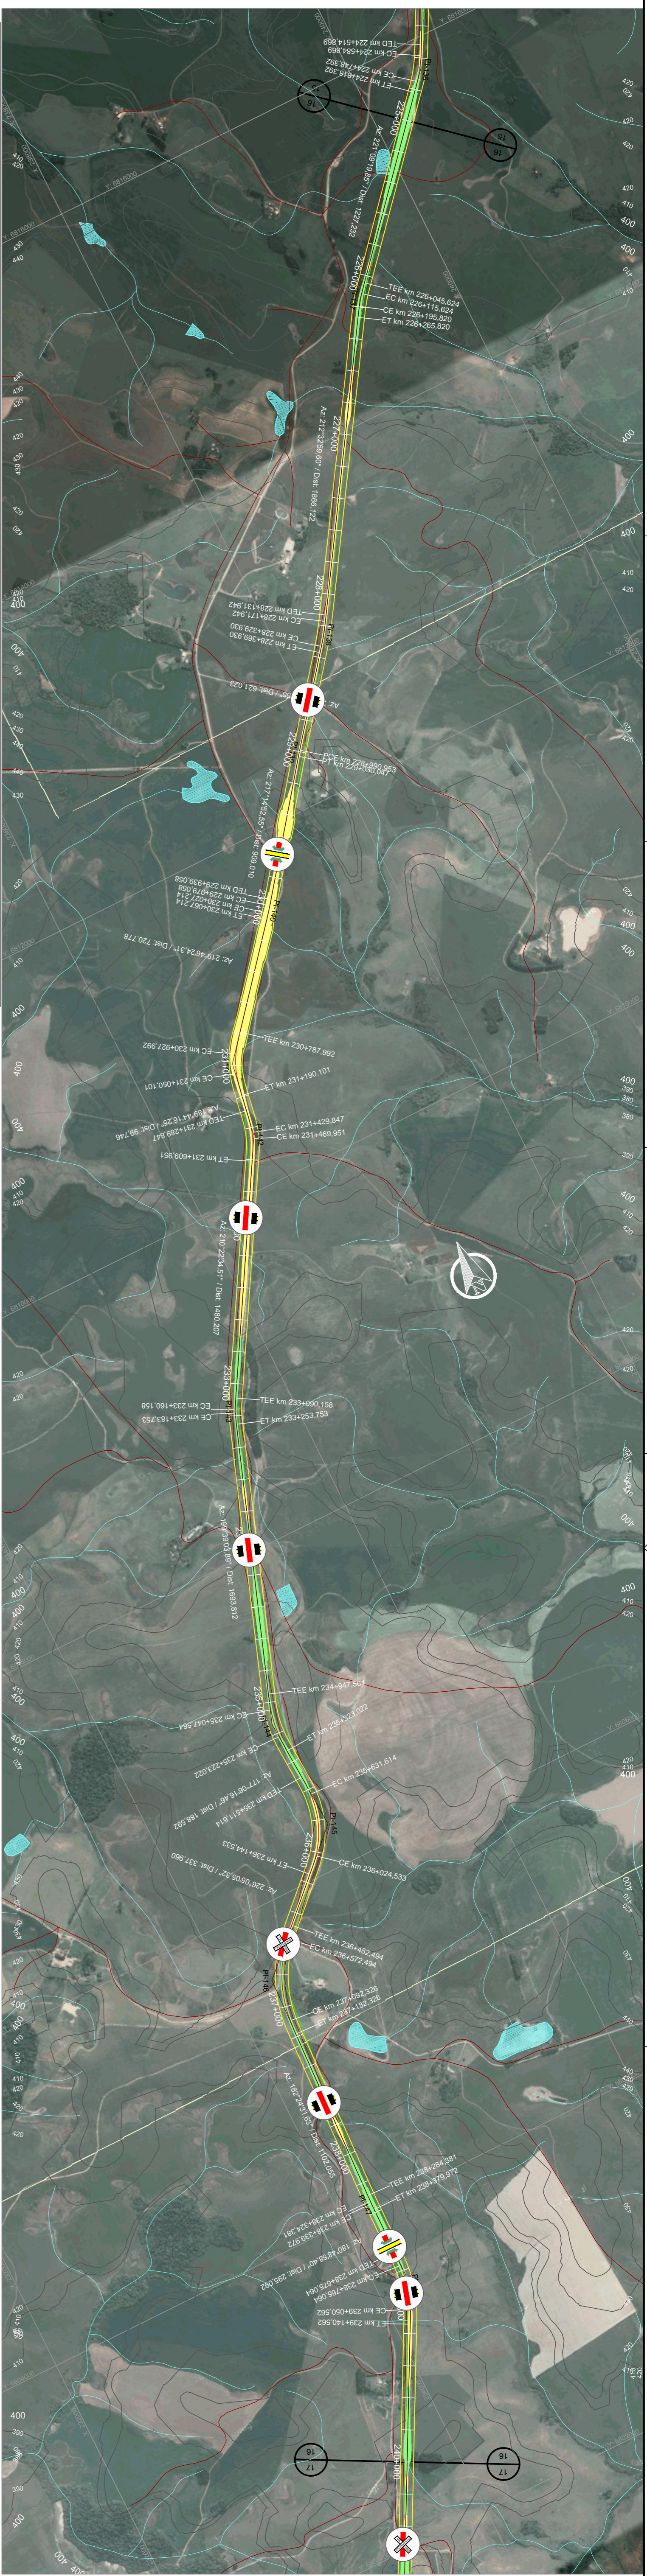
TED km 224+514,869
EC km 224+584,869
CE km 224+816,392
ET km 224+886,392
225+000
Az: 211°00'10,85" / Dist: 1221,233
16
16
226+000
TEE km 226+045,624
EC km 226+115,624
CE km 226+195,820
ET km 226+265,820
227+000
Az: 212°32'49,60" / Dist: 1880,122
228+000
TED km 228+171,942
EC km 228+171,942
CE km 228+329,930
ET km 228+369,930
Dist: 621,023
229+000
CE km 229+950,953
ET km 229+930,047
Az: 217°14'55,55" / Dist: 650,010
TED km 229+939,058
EC km 229+979,058
CE km 230+027,214
ET km 230+067,214
230+000
Az: 219°48'24,31" / Dist: 720,778
TEE km 230+787,992
EC km 230+827,992
231+000
CE km 231+050,101
ET km 231+190,101
Az: 210°44'16,25" / Dist: 99,746
TED km 231+289,847
EC km 231+429,847
CE km 231+469,951
ET km 231+609,951
Az: 210°22'34,51" / Dist: 1480,207
233+000
TEE km 233+090,158
EC km 233+160,158
CE km 233+183,753
ET km 233+253,753
Az: 199°03'03,89" / Dist: 1093,812
TEE km 234+947,564
EC km 235+027,564
235+000
ET km 235+223,022
CE km 235+223,022
Az: 177°00'16,46" / Dist: 185,592
TED km 235+511,614
EC km 235+631,614
236+000
ET km 236+144,533
CE km 236+024,533
Az: 226°05'05,32" / Dist: 337,960
TEE km 236+482,494
EC km 236+572,494
237+000
CE km 237+092,328
ET km 237+182,328
Az: 182°24'37,63" / Dist: 1100,055
238+000
TEE km 238+284,381
EC km 238+379,972
EC km 238+324,381
CE km 238+379,972
Az: 180°15'50,40" / Dist: 295,092
TED km 238+675,064
EC km 238+755,064
CE km 239+060,562
ET km 239+140,562
240+000
17
17
16
16
400
410
420
430
440